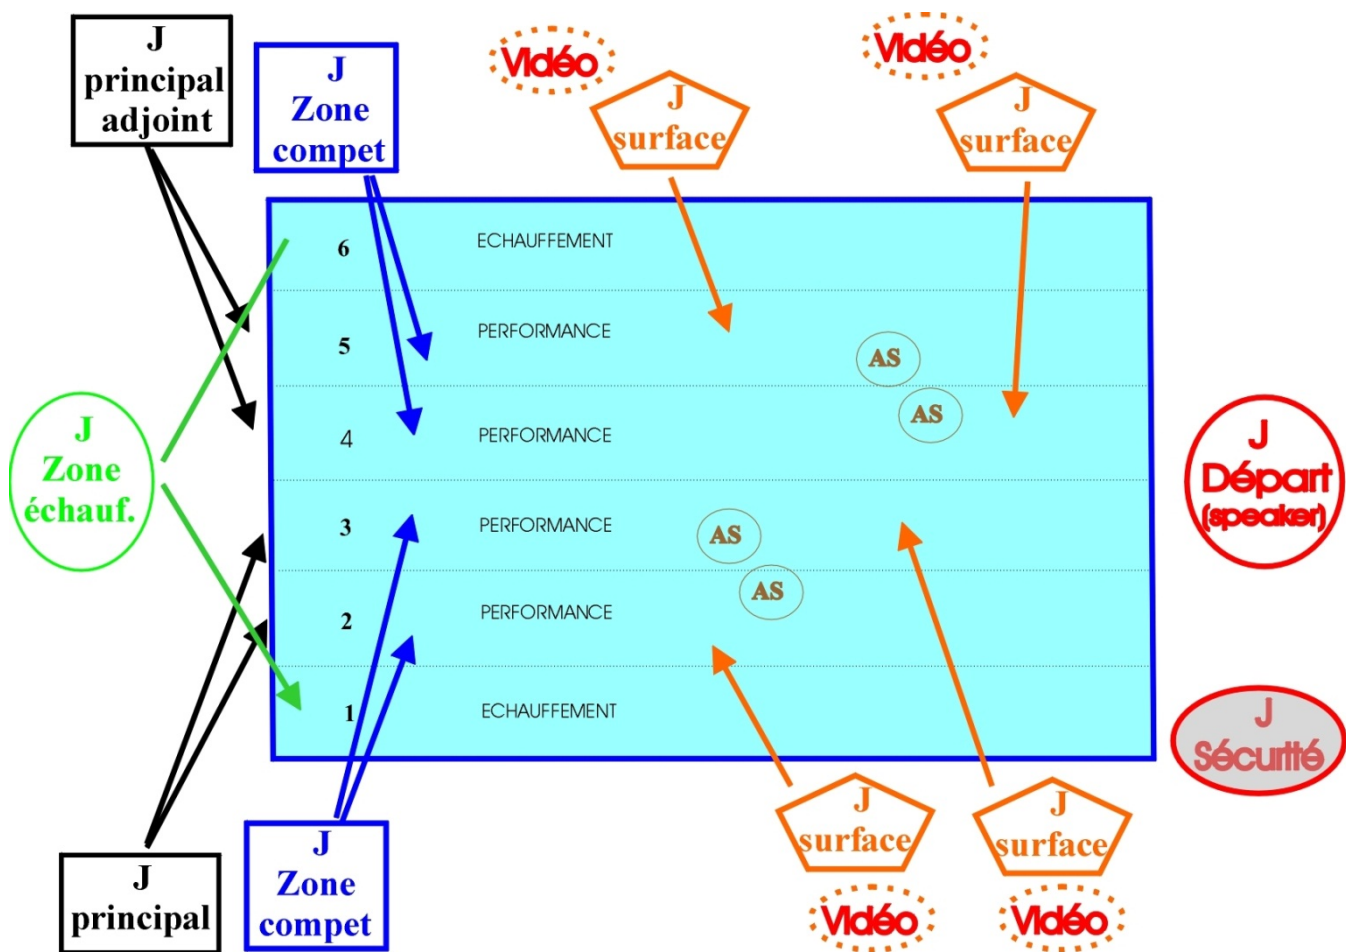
J principal adjoint

J Zone compet

Vidéo

J surface

Vidéo

J surface

6 ECHAUFFEMENT

5 PERFORMANCE

AS

AS

J Zone échauf.

4 PERFORMANCE

J Départ (speaker)

3 PERFORMANCE

AS

AS

2 PERFORMANCE

1 ECHAUFFEMENT

J Sécuritté

J surface

J surface

J principal

J Zone compet

Vidéo

Vidéo